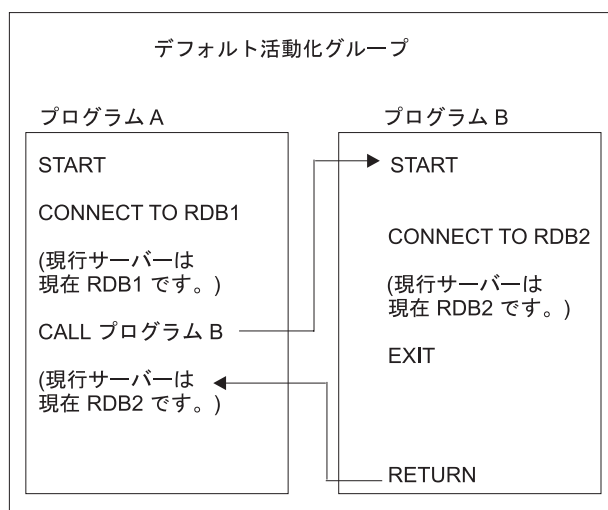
デフォルト活動化グループ

プログラム A

START

CONNECT TO RDB1

(現行サーバーは
現在 RDB1 です。)

CALL プログラム B

(現行サーバーは
現在 RDB2 です。)

プログラム B

START

CONNECT TO RDB2

(現行サーバーは
現在 RDB2 です。)

EXIT

RETURN